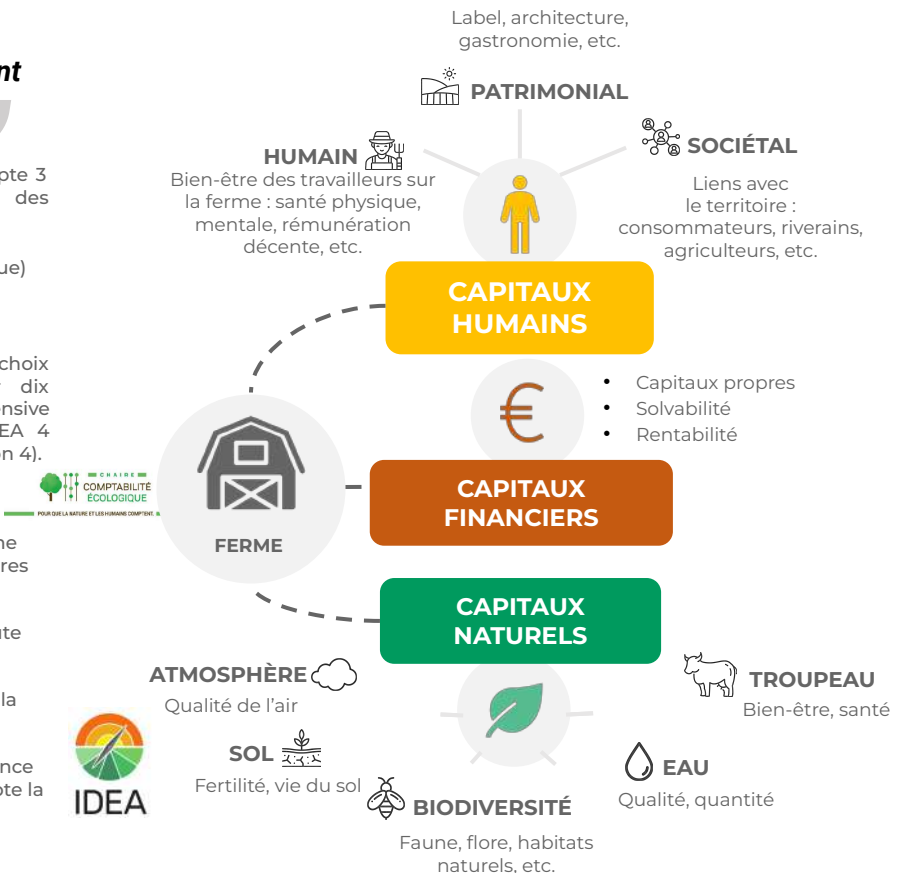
nt

pte 3
des

ue)

choix
dix
nsive
EA 4
n 4).

ne
res

ite

la

nce
te la

Label, architecture, gastronomie, etc.

PATRIMONIAL

HUMAIN
Bien-être des travailleurs sur la ferme : santé physique, mentale, rémunération décente, etc.

SOCIÉTAL
Liens avec le territoire : consommateurs, riverains, agriculteurs, etc.

CAPITAUX HUMAINS

• Capitaux propres
• Solvabilité
• Rentabilité

CHAIRE COMPTABILITÉ ÉCOLOGIQUE
POUR QUE LA NATURE ET LES HUMAINS COMPTENT.

FERME

CAPITAUX FINANCIERS

CAPITAUX NATURELS

ATMOSPHÈRE
Qualité de l'air

TROUPEAU
Bien-être, santé

SOL
Fertilité, vie du sol

IDEA

EAU
Qualité, quantité

BIODIVERSITÉ
Faune, flore, habitats naturels, etc.